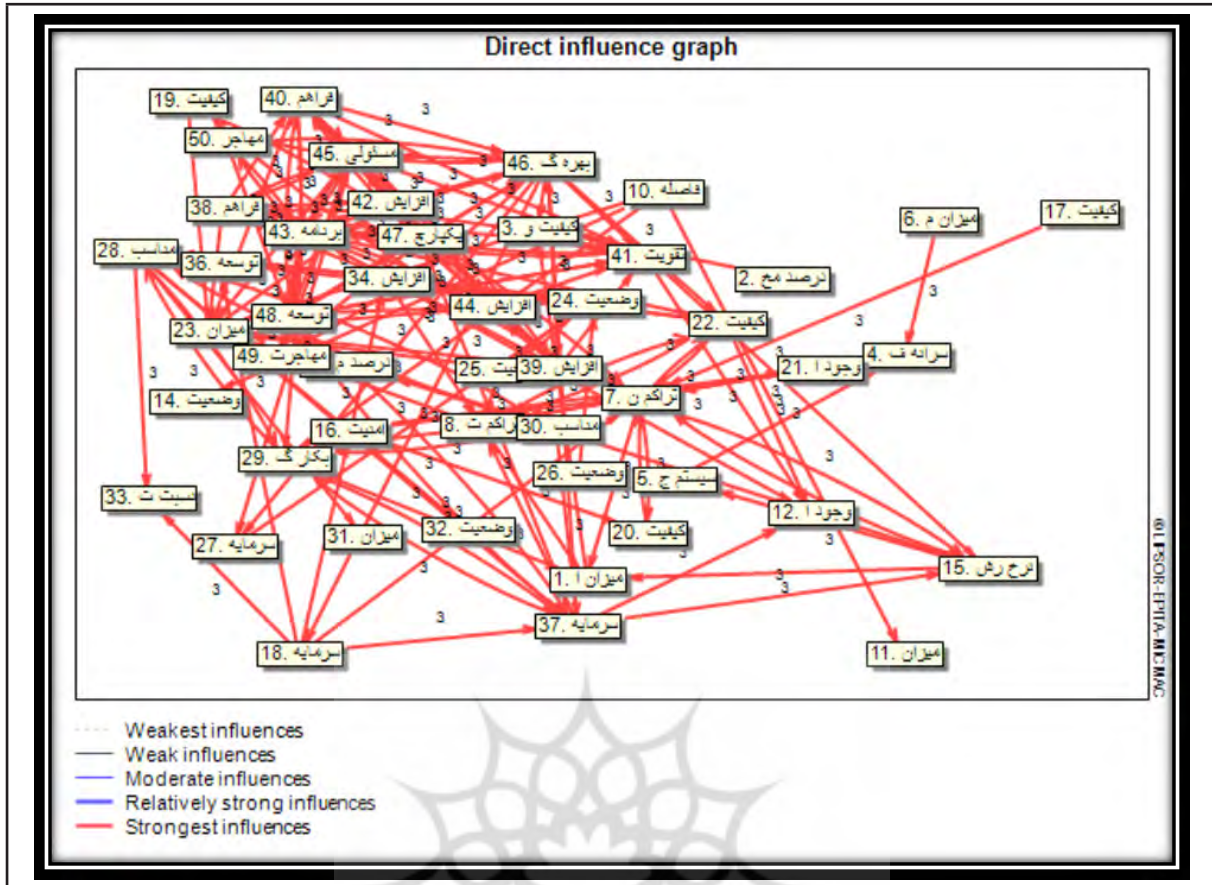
Direct influence graph

کیفیت .19
فراهم .40
مهاجر .50
مسئولی .45
بهره گ .46
فاصله .10
کیفیت .17
میزان م .6
فراهم .38
افزایش .42
یکپارچ .47
کیفیت و .3
برنامه .43
مناسب .28
توسعه .36
تقویت .41
درصد مع .2
افزایش .34
وضعیت .24
افزایش .44
توسعه .48
کیفیت .22
میزان .23
سرانه ف .4
مهاجرت .49
درصد م
بیت .25
افزایش .39
وجود ا .21
وضعیت .14
تراکم ن .7
امنیت .16
تراکم ت .8
مناسب .30
بیکار گ .29
وضعیت .26
سیستم ح .5
نسبت ت .33
وجود ا .12
وضعیت .32
کیفیت .20
میزان .31
سرمایه .27
نرخ رش .15
میزان ا .1
سرمایه .37
سرمایه .18
میزان .11

3

Weakest influences
Weak influences
Moderate influences
Relatively strong influences
Strongest influences

©LIPSOR-EPITA-MICMAC